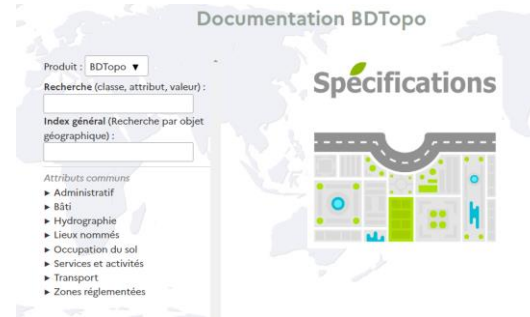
Documentation BDTopo

Produit : BDTopo ▼

Recherche (classe, attribut, valeur) :

Index général (Recherche par objet géographique) :

Attributs communs
► Administratif
► Bâti
► Hydrographie
► Lieux nommés
► Occupation du sol
► Services et activités
► Transport
► Zones réglementées

Spécifications